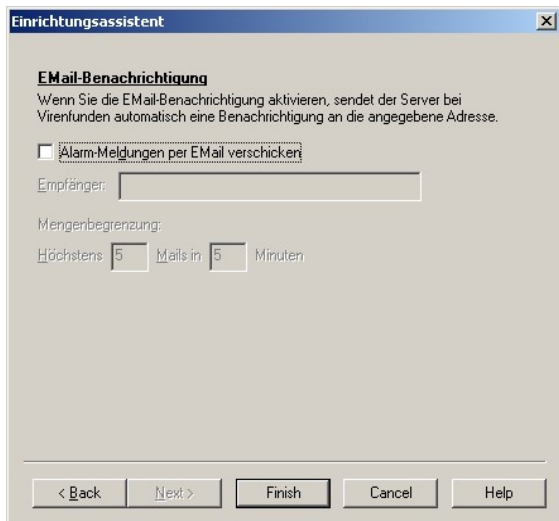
Einrichtungsassistent

EMail-Benachrichtigung

Wenn Sie die EMail-Benachrichtigung aktivieren, sendet der Server bei Virenfunden automatisch eine Benachrichtigung an die angegebene Adresse.

Alarm-Meldungen per EMail verschicken

Empfänger:

Mengenbegrenzung:

Höchstens 5 Mails in 5 Minuten

< Back | Next > | Finish | Cancel | Help